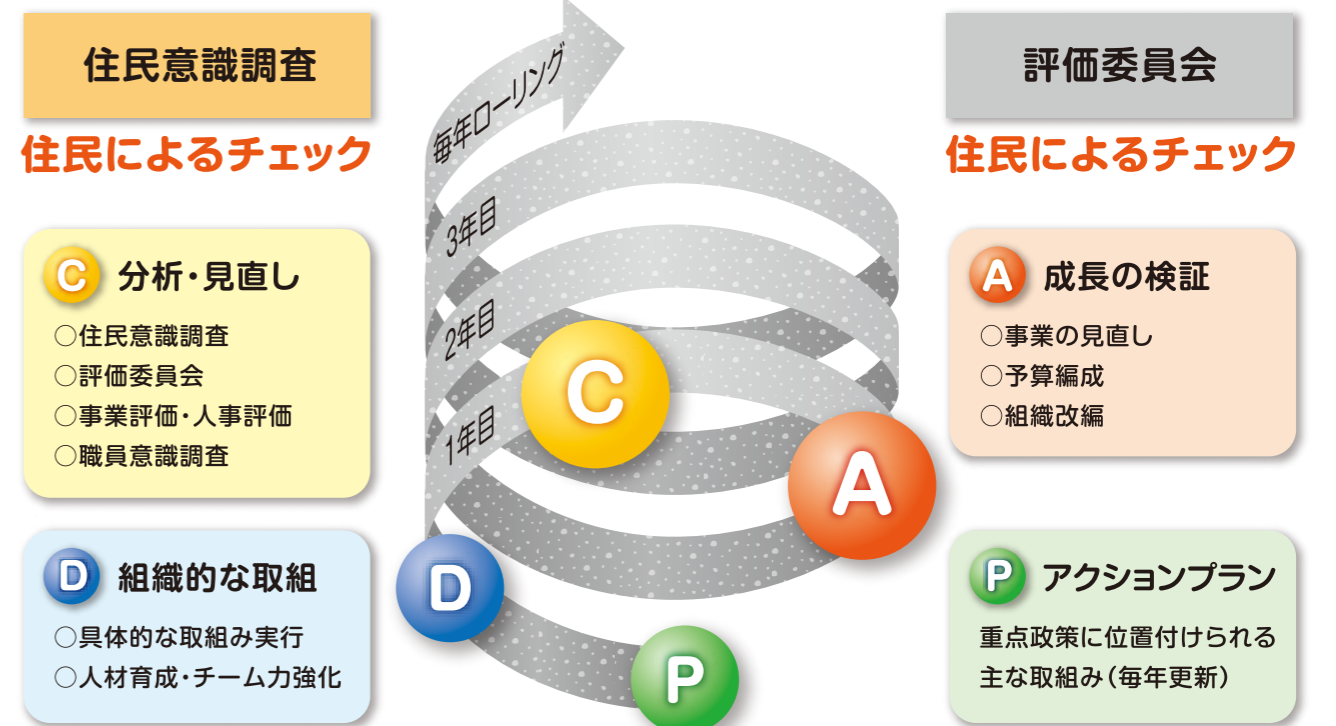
住民意識調査

住民によるチェック

C 分析・見直し

○住民意識調査
○評価委員会
○事業評価・人事評価
○職員意識調査

D 組織的な取組

○具体的な取組み実行
○人材育成・チーム力強化

毎年ローリング

3年目

2年目

1年目

C

A

D

P

評価委員会

住民によるチェック

A 成長の検証

○事業の見直し
○予算編成
○組織改編

P アクションプラン

重点政策に位置付けられる主な取組み（毎年更新）